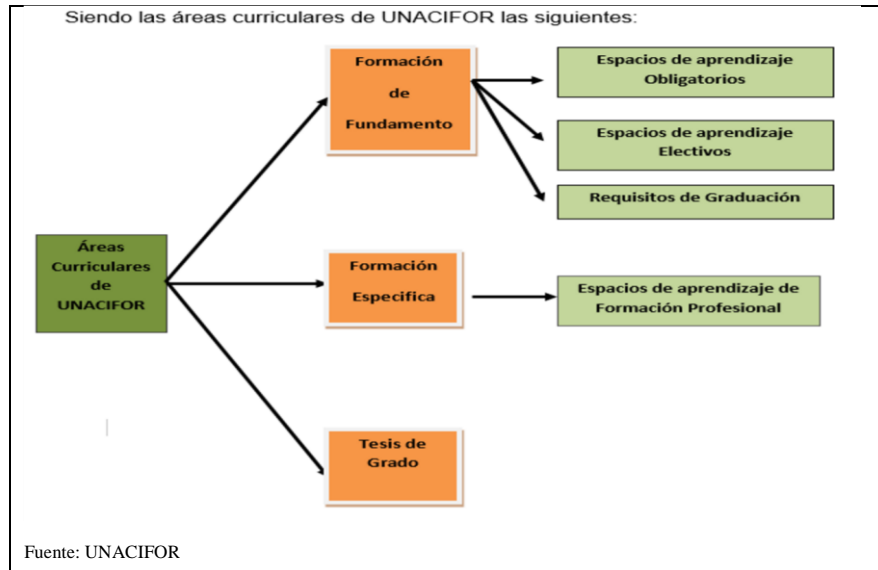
Siendo las áreas curriculares de UNACIFOR las siguientes:

Áreas Curriculares de UNACIFOR

Formación de Fundamento

Espacios de aprendizaje Obligatorios

Espacios de aprendizaje Electivos

Requisitos de Graduación

Formación Especifica

Espacios de aprendizaje de Formación Profesional

Tesis de Grado

Fuente: UNACIFOR